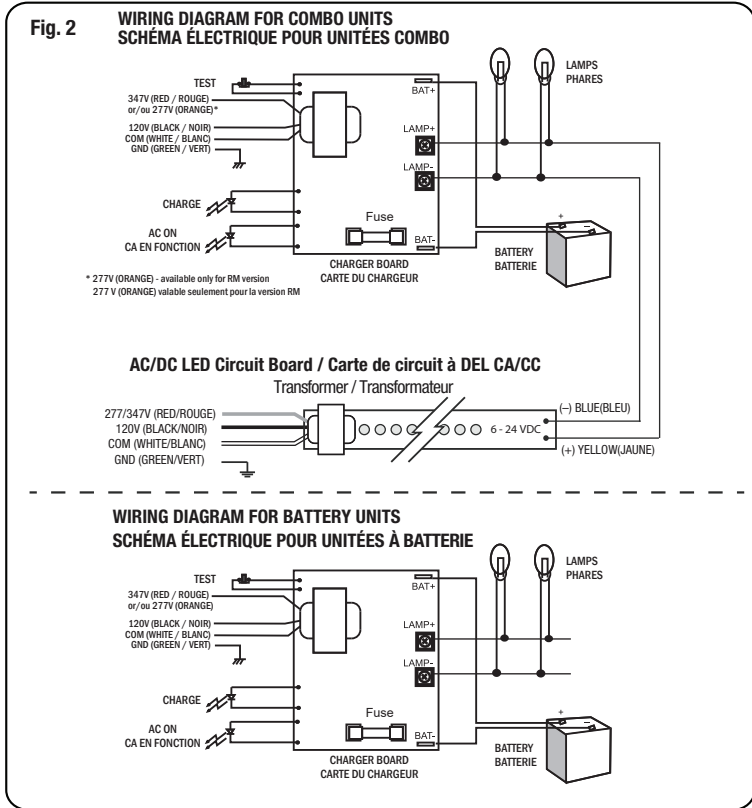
Fig. 2

WIRING DIAGRAM FOR COMBO UNITS
SCHÉMA ÉLECTRIQUE POUR UNITÉES COMBO

TEST
347V (RED / ROUGE) or/ou 277V (ORANGE)*
120V (BLACK / NOIR)
COM (WHITE / BLANC)
GND (GREEN / VERT)

CHARGE

AC ON
CA EN FONCTION

BAT+
LAMP+
LAMP-
Fuse
BAT-

CHARGER BOARD
CARTE DU CHARGEUR

LAMPS
PHARES

+
–
BATTERY
BATTERIE

* 277V (ORANGE) - available only for RM version
277 V (ORANGE) valable seulement pour la version RM

AC/DC LED Circuit Board / Carte de circuit à DEL CA/CC
Transformer / Transformateur

277/347V (RED/ROUGE)
120V (BLACK/NOIR)
COM (WHITE/BLANC)
GND (GREEN/VERT)

6 - 24 VDC

(–) BLUE(BLEU)
(+) YELLOW(JAUNE)

WIRING DIAGRAM FOR BATTERY UNITS
SCHÉMA ÉLECTRIQUE POUR UNITÉES À BATTERIE

TEST
347V (RED / ROUGE) or/ou 277V (ORANGE)
120V (BLACK / NOIR)
COM (WHITE / BLANC)
GND (GREEN / VERT)

CHARGE

AC ON
CA EN FONCTION

BAT+
LAMP+
LAMP-
Fuse
BAT-

CHARGER BOARD
CARTE DU CHARGEUR

LAMPS
PHARES

+
–
BATTERY
BATTERIE